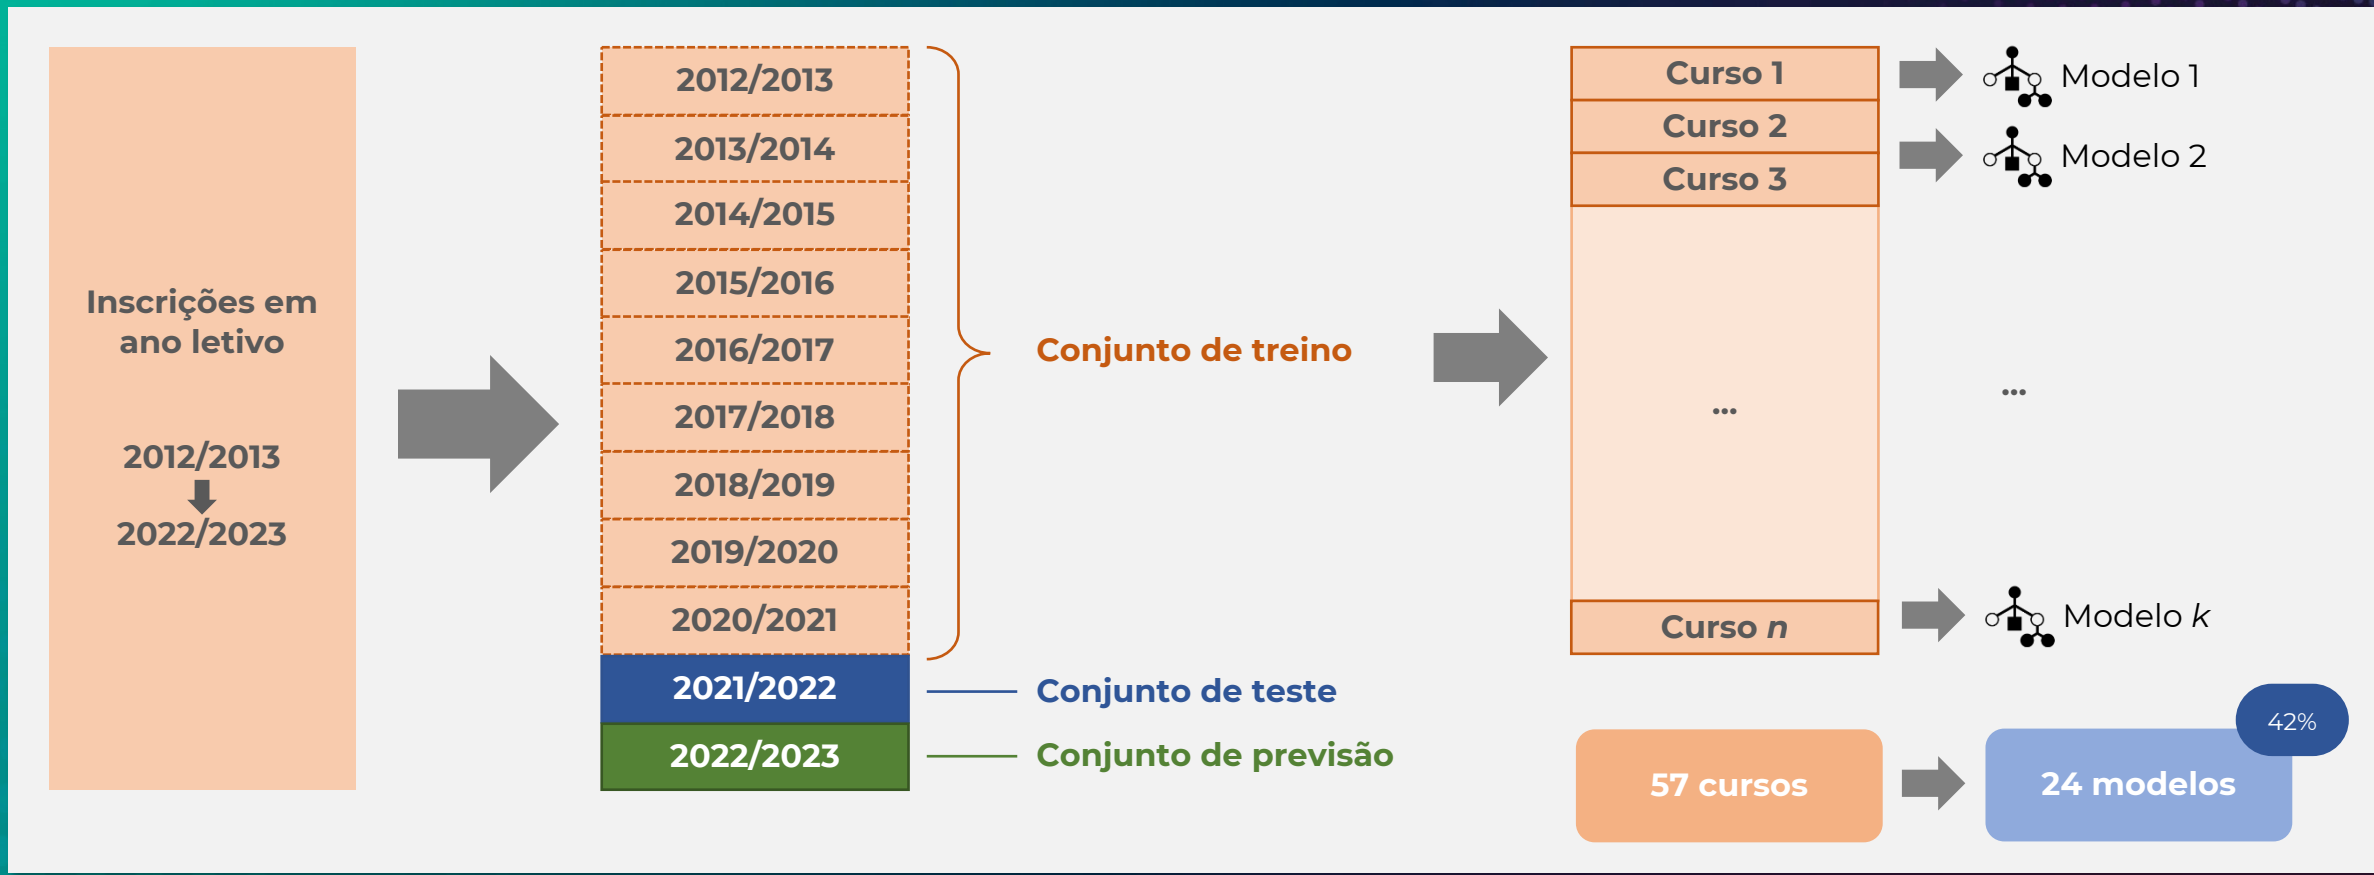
Inscrições em ano letivo

2012/2013
2022/2023

2012/2013
2013/2014
2014/2015
2015/2016
2016/2017
2017/2018
2018/2019
2019/2020
2020/2021
2021/2022
2022/2023

Conjunto de treino
Conjunto de teste
Conjunto de previsão

Curso 1
Curso 2
Curso 3
...
Curso $n$

Modelo 1
Modelo 2
...
Modelo $k$

57 cursos
24 modelos
42%